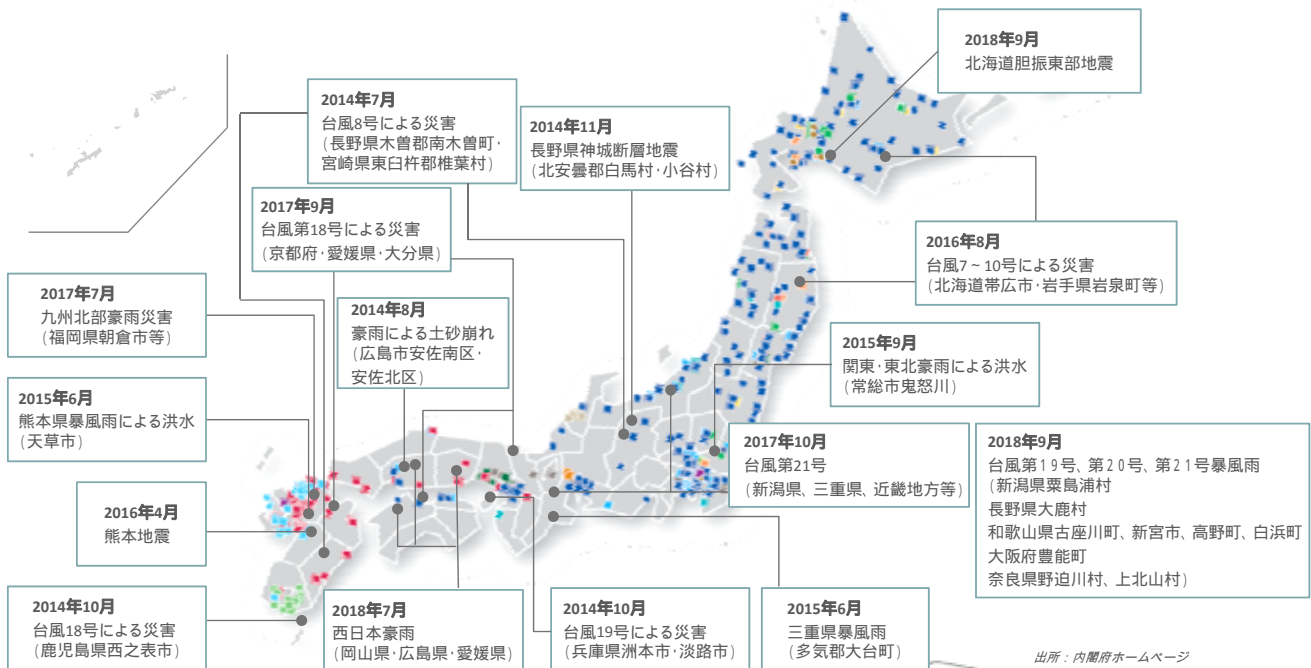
2018年9月
北海道胆振東部地震

2014年7月
台風8号による災害
（長野県木曽郡南木曽町・宮崎県東臼杵郡椎葉村）

2014年11月
長野県神城断層地震
（北安曇郡白馬村・小谷村）

2017年9月
台風第18号による災害
（京都府・愛媛県・大分県）

2016年8月
台風7～10号による災害
（北海道帯広市・岩手県岩泉町等）

2017年7月
九州北部豪雨災害
（福岡県朝倉市等）

2014年8月
豪雨による土砂崩れ
（広島市安佐南区・安佐北区）

2015年9月
関東・東北豪雨による洪水
（常総市鬼怒川）

2015年6月
熊本県暴風雨による洪水
（天草市）

2017年10月
台風第21号
（新潟県、三重県、近畿地方等）

2018年9月
台風第１９号、第２０号、第２１号暴風雨
（新潟県粟島浦村
長野県大鹿村
和歌山県古座川町、新宮市、高野町、白浜町
大阪府豊能町
奈良県野迫川村、上北山村）

2016年4月
熊本地震

2014年10月
台風18号による災害
（鹿児島県西之表市）

2018年7月
西日本豪雨
（岡山県・広島県・愛媛県）

2014年10月
台風19号による災害
（兵庫県洲本市・淡路市）

2015年6月
三重県暴風雨
（多気郡大台町）

出所：内閣府ホームページ